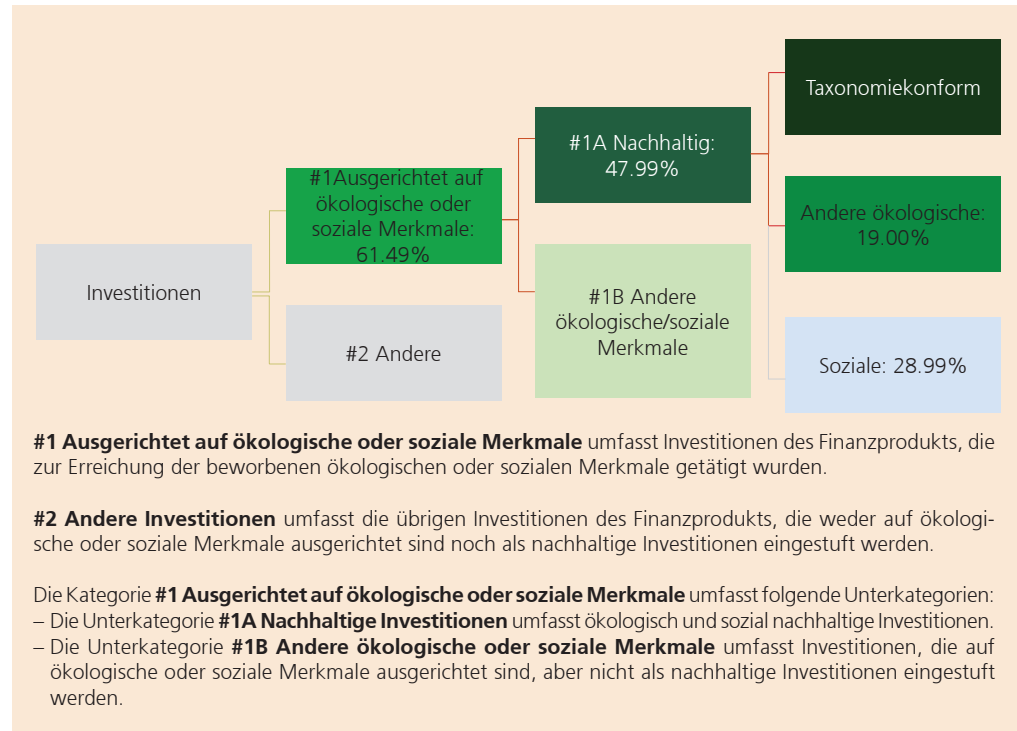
Taxonomiekonform

#1A Nachhaltig: 47.99%

#1Ausgerichtet auf ökologische oder soziale Merkmale: 61.49%

Andere ökologische: 19.00%

Investitionen

#1B Andere ökologische/soziale Merkmale

#2 Andere

Soziale: 28.99%

**#1 Ausgerichtet auf ökologische oder soziale Merkmale** umfasst Investitionen des Finanzprodukts, die zur Erreichung der beworbenen ökologischen oder sozialen Merkmale getätigt wurden.

**#2 Andere Investitionen** umfasst die übrigen Investitionen des Finanzprodukts, die weder auf ökologische oder soziale Merkmale ausgerichtet sind noch als nachhaltige Investitionen eingestuft werden.

Die Kategorie **#1 Ausgerichtet auf ökologische oder soziale Merkmale** umfasst folgende Unterkategorien:
– Die Unterkategorie **#1A Nachhaltige Investitionen** umfasst ökologisch und sozial nachhaltige Investitionen.
– Die Unterkategorie **#1B Andere ökologische oder soziale Merkmale** umfasst Investitionen, die auf ökologische oder soziale Merkmale ausgerichtet sind, aber nicht als nachhaltige Investitionen eingestuft werden.